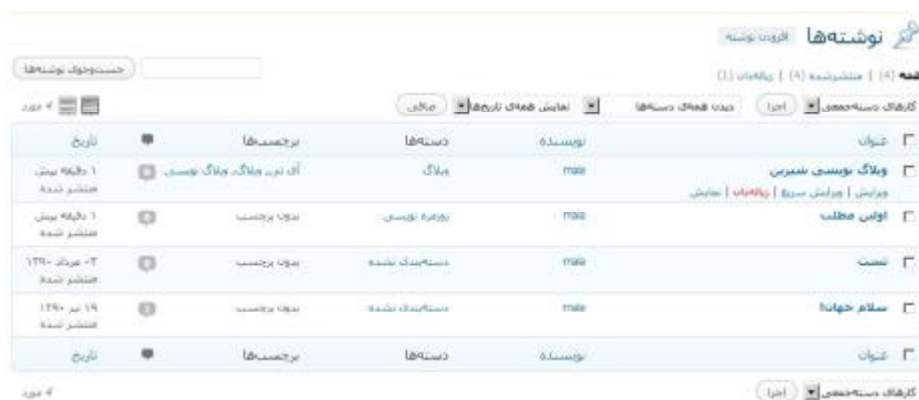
نوشته‌ها افزودن نوشته

همه (۴) | منتشرشده (۴) | زباله‌دان (۱)

جست‌وجوی نوشته‌ها

کارهای دسته‌جمعی اجرا دیدن همه‌ی دسته‌ها نمایش همه‌ی تاریخ‌ها صافی

۴ مورد

| | عنوان | نویسنده | دسته‌ها | برچسب‌ها | | تاریخ |
|---|---|---|---|---|---|---|
| | وبلاگ نویسی شیرین<br>ویرایش \| ویرایش سریع \| زباله‌دان \| نمایش | mala | وبلاگ | آی تی، وبلاگ، وبلاگ نویسی | | ۱ دقیقه پیش منتشر شده |
| | اولین مطلب | mala | روزمره نویسی | بدون برچسب | | ۱ دقیقه پیش منتشر شده |
| | تست | mala | دسته‌بندی نشده | بدون برچسب | | ۳۰ مرداد ۱۳۹۰ منتشر شده |
| | سلام جهان! | mala | دسته‌بندی نشده | بدون برچسب | | ۱۹ تیر ۱۳۹۰ منتشر شده |
| | عنوان | نویسنده | دسته‌ها | برچسب‌ها | | تاریخ |

کارهای دسته‌جمعی اجرا

۴ مورد